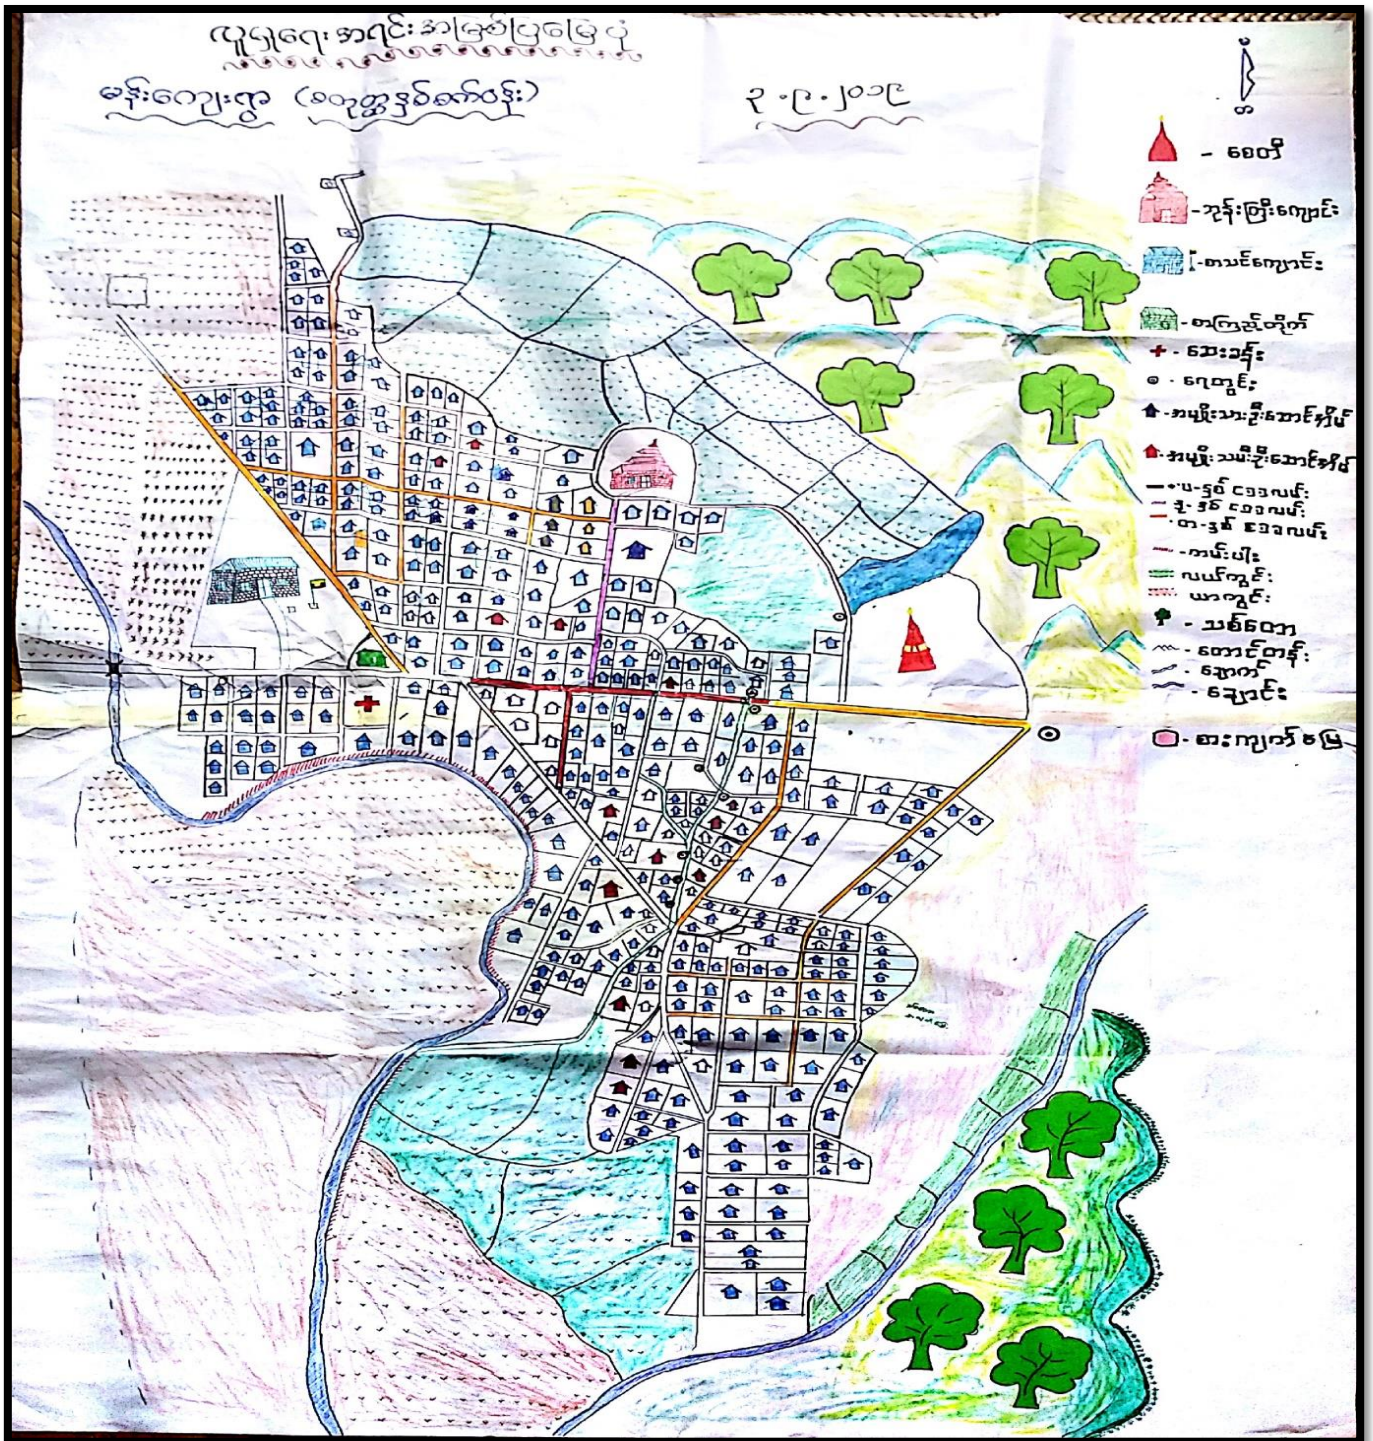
လူမှုရေးအရင်းအမြစ်ပြမြေပုံ

မန်းကျေးရွာ (ဇလွန်ကျွန်းမြို့နယ်)

၃ . ၉ . ၂၀၁၉

မြောက်

- စေတီ
- ဘုန်းကြီးကျောင်း
- စာသင်ကျောင်း
- စာကြည့်တိုက်
- ဆေးခန်း
- ရေတွင်း
- အမျိုးသားဦးဆောင်အိမ်
- အမျိုးသမီးဦးဆောင်အိမ်
- ၁၀-၁၅ပေ လမ်း
- ၅-၁၀ပေ လမ်း
- ၁၅-၂၀ပေ လမ်း
- ကန်ပေါင်
- လယ်ကွင်း
- ယာကွင်း
- သစ်တော
- တောင်တန်း
- ချောက်
- ချောင်း
- စားကျက်မြေ